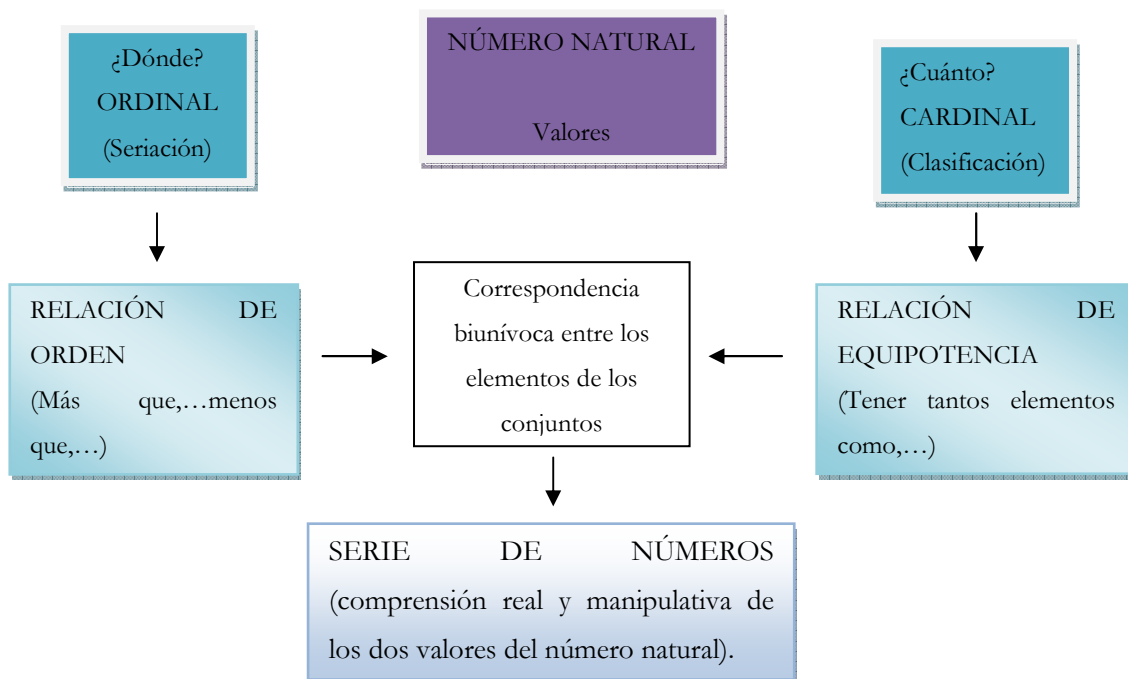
¿Dónde?
ORDINAL
(Seriación)

NÚMERO NATURAL

Valores

¿Cuánto?
CARDINAL
(Clasificación)

RELACIÓN DE ORDEN
(Más que,…menos que,…)

Correspondencia biunívoca entre los elementos de los conjuntos

RELACIÓN DE EQUIPOTENCIA
(Tener tantos elementos como,…)

SERIE DE NÚMEROS (comprensión real y manipulativa de los dos valores del número natural).